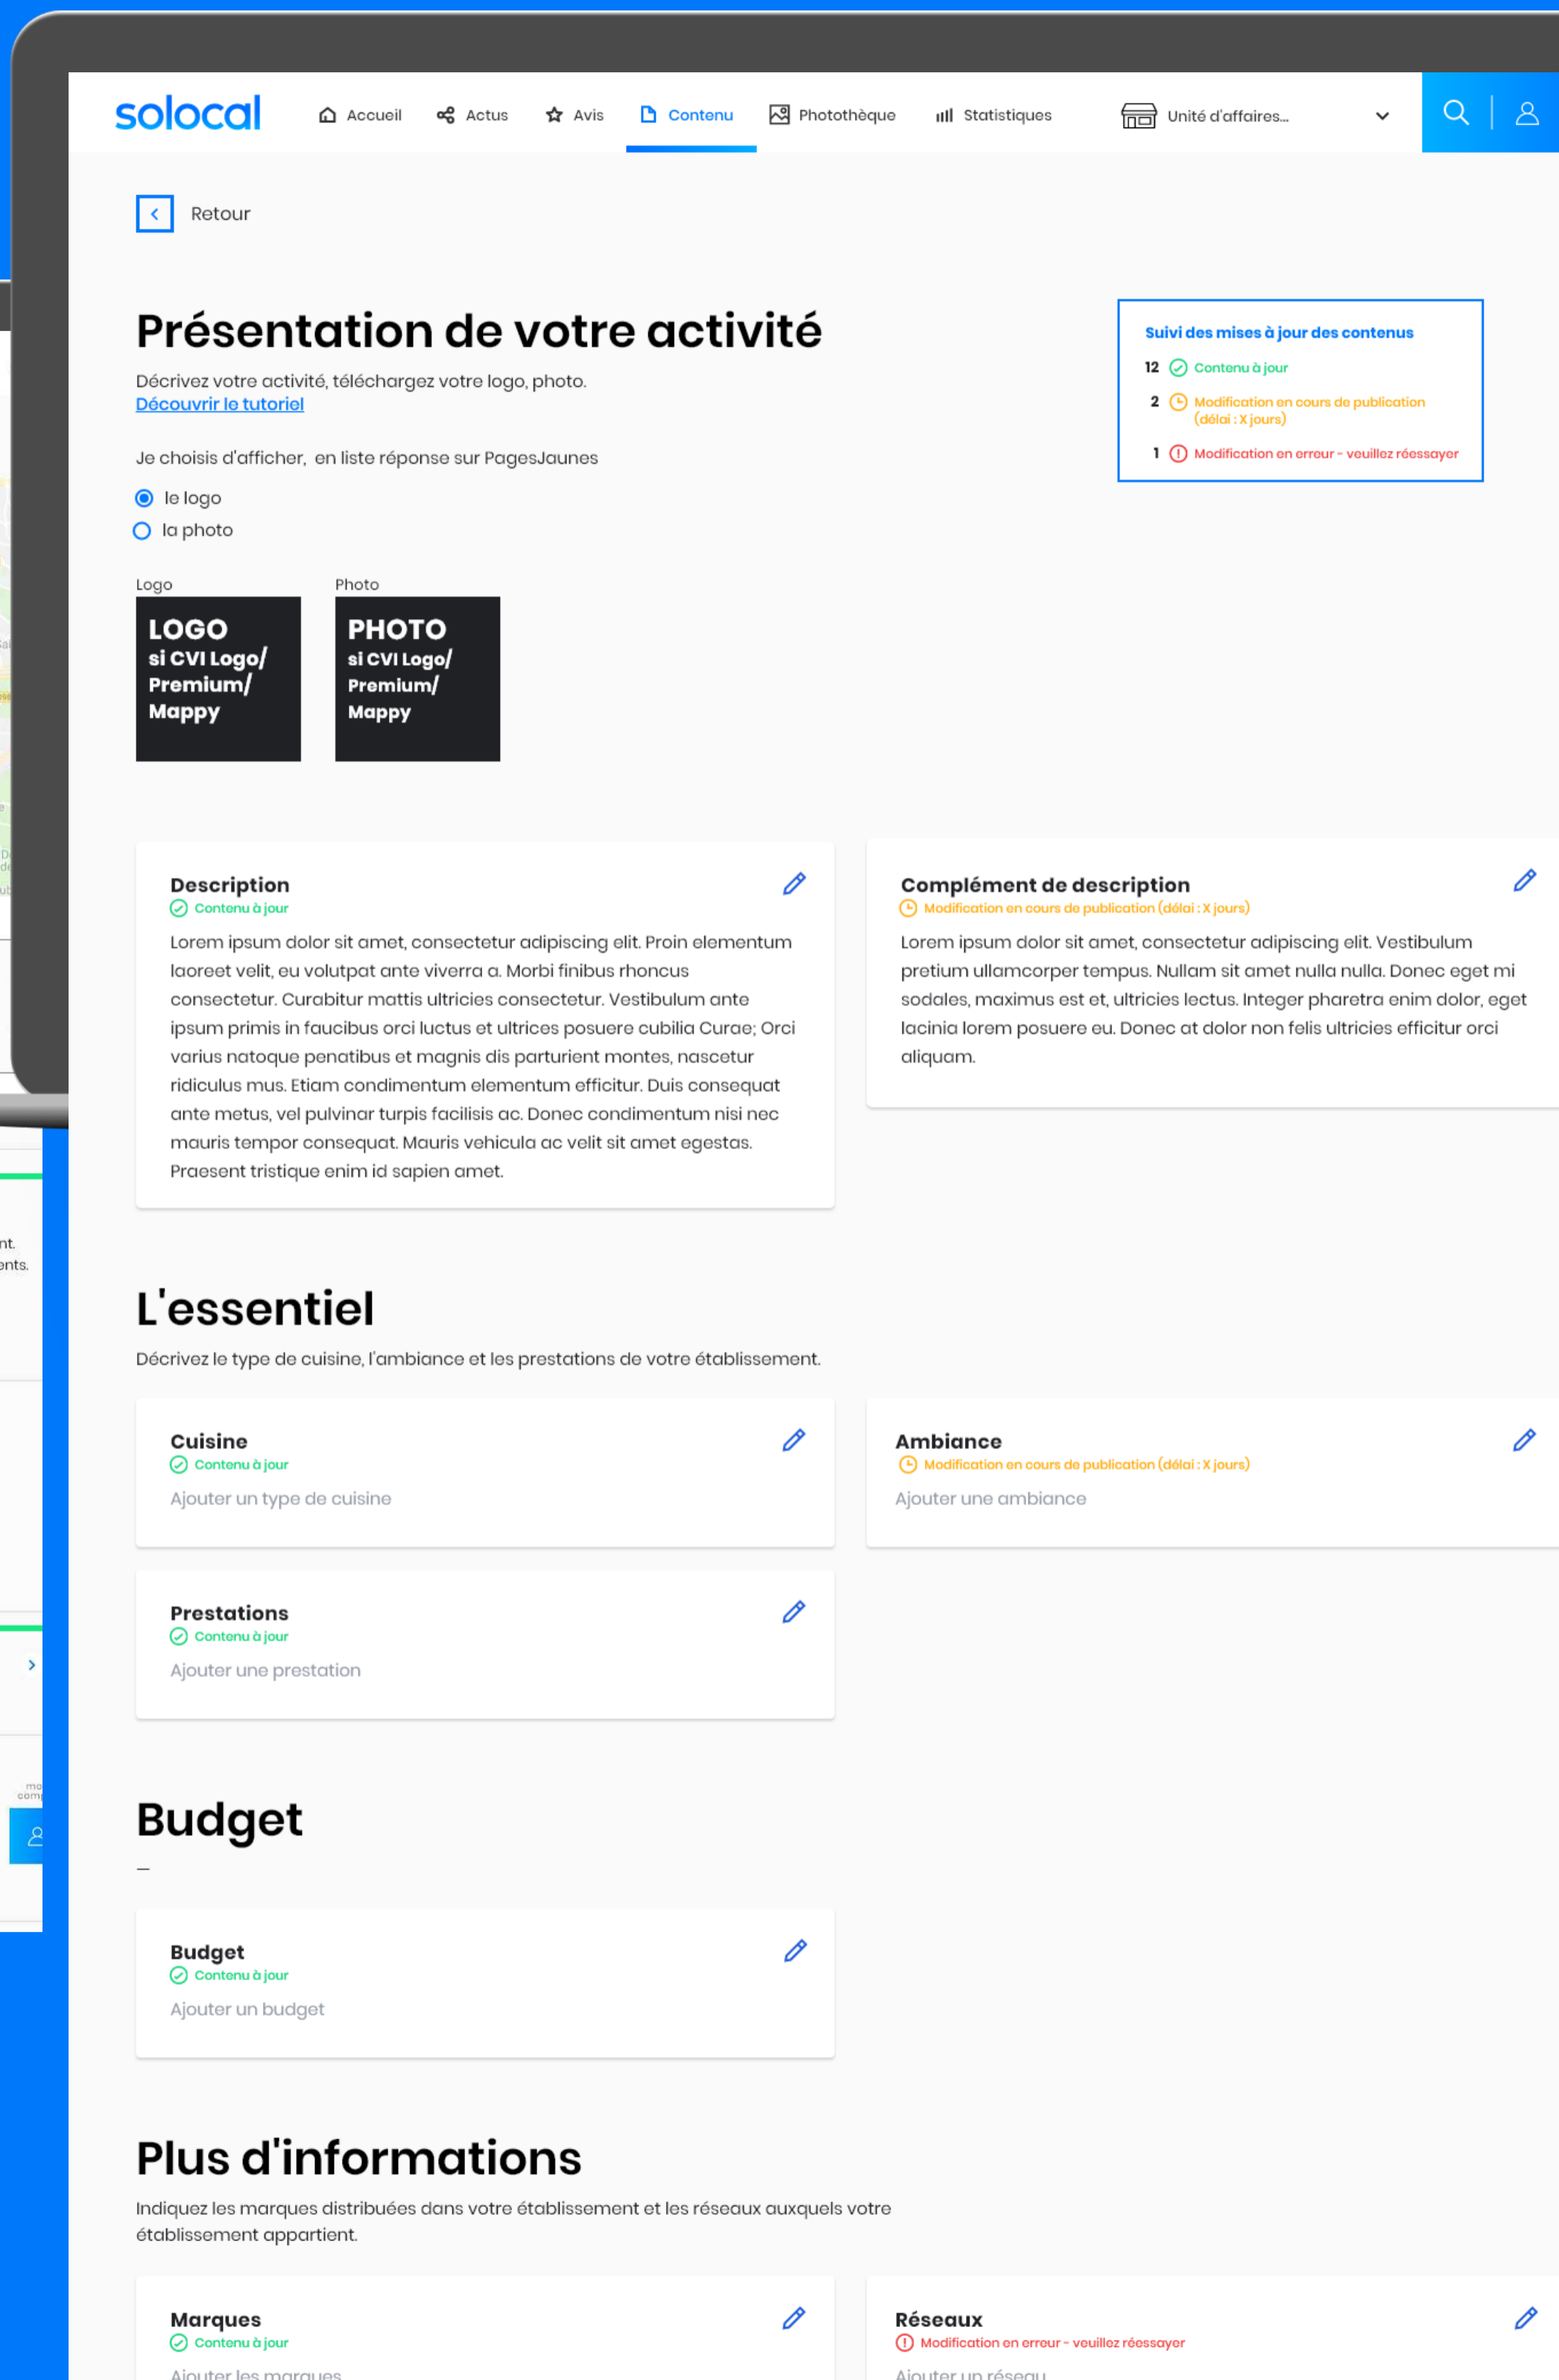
solocal

Accueil Actus Avis Contenu Photothèque Statistiques Unité d'affaires...

Retour

Présentation de votre activité

Décrivez votre activité, téléchargez votre logo, photo.
Découvrir le tutoriel

Je choisis d'afficher, en liste réponse sur PagesJaunes

le logo
la photo

Suivi des mises à jour des contenus
12 Contenu à jour
2 Modification en cours de publication (délai : X jours)
1 Modification en erreur - veuillez réessayer

Logo
LOGO si CVI Logo/ Premium/ Mappy

Photo
PHOTO si CVI Logo/ Premium/ Mappy

Description
Contenu à jour
Lorem ipsum dolor sit amet, consectetur adipiscing elit. Proin elementum laoreet velit, eu volutpat ante viverra a. Morbi finibus rhoncus consectetur. Curabitur mattis ultricies consectetur. Vestibulum ante ipsum primis in faucibus orci luctus et ultrices posuere cubilia Curae; Orci varius natoque penatibus et magnis dis parturient montes, nascetur ridiculus mus. Etiam condimentum elementum efficitur. Duis consequat ante metus, vel pulvinar turpis facilisis ac. Donec condimentum nisi nec mauris tempor consequat. Mauris vehicula ac velit sit amet egestas. Praesent tristique enim id sapien amet.

Complément de description
Modification en cours de publication (délai : X jours)
Lorem ipsum dolor sit amet, consectetur adipiscing elit. Vestibulum pretium ullamcorper tempus. Nullam sit amet nulla nulla. Donec eget mi sodales, maximus est et, ultricies lectus. Integer pharetra enim dolor, eget lacinia lorem posuere eu. Donec at dolor non felis ultricies efficitur orci aliquam.

L'essentiel

Décrivez le type de cuisine, l'ambiance et les prestations de votre établissement.

Cuisine
Contenu à jour
Ajouter un type de cuisine

Ambiance
Modification en cours de publication (délai : X jours)
Ajouter une ambiance

Prestations
Contenu à jour
Ajouter une prestation

Budget

—

Budget
Contenu à jour
Ajouter un budget

Plus d'informations

Indiquez les marques distribuées dans votre établissement et les réseaux auxquels votre établissement appartient.

Marques
Contenu à jour
Ajouter les marques

Réseaux
Modification en erreur - veuillez réessayer
Ajouter un réseau